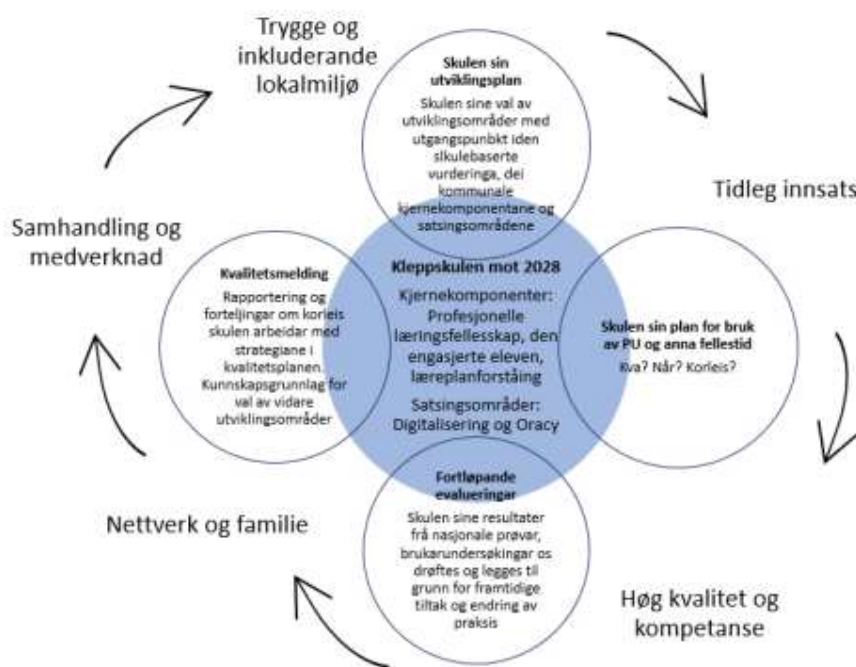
Trygge og inkluderande lokalmiljø

Skulen sin utviklingsplan

Skulen sine val av utviklingsområder med utgangspunkt iden skulebaserte vurderinga, dei kommunale kjernekomponentane og satsingsområdene

Tidleg innsats

Samhandling og medverknad

Kvalitetsmelding

Rapportering og forteljingar om korleis skulen arbeidar med strategiane i kvalitetsplanen. Kunnskapsgrunnlag for val av vidare utviklingsområder

Kleppskulen mot 2028

Kjernekomponenter: Profesjonelle læringsfellesskap, den engasjerte eleven, læreplanforståing

Satsingsområder: Digitalisering og Oracy

Skulen sin plan for bruk av PU og anna fellestid

Kva? Når? Korleis?

Fortløpande evalueringar

Skulen sine resultater frå nasjonale prøvar, brukarundersøkingar os drøftes og legges til grunn for framtidige tiltak og endring av praksis

Nettverk og familie

Høg kvalitet og kompetanse